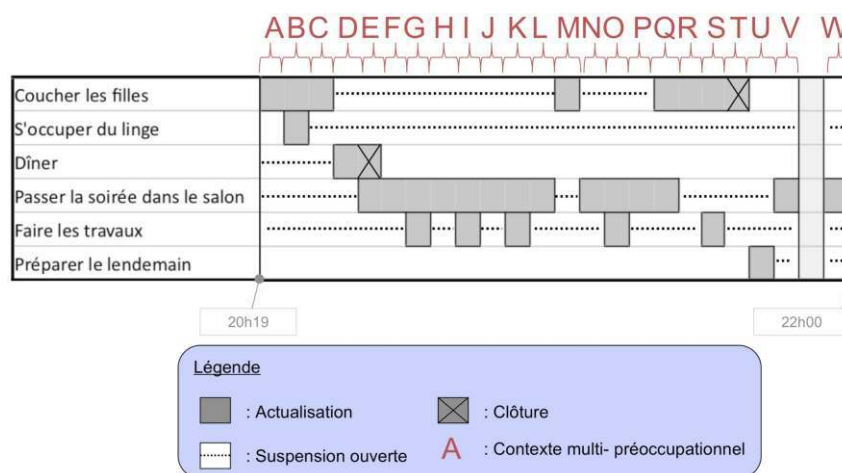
A B C D E F G H I J K L M N O P Q R S T U V W

Coucher les filles
S'occuper du linge
Dîner
Passer la soirée dans le salon
Faire les travaux
Préparer le lendemain

20h19
22h00

Légende
: Actualisation
: Clôture
: Suspension ouverte
A : Contexte multi- préoccupationnel